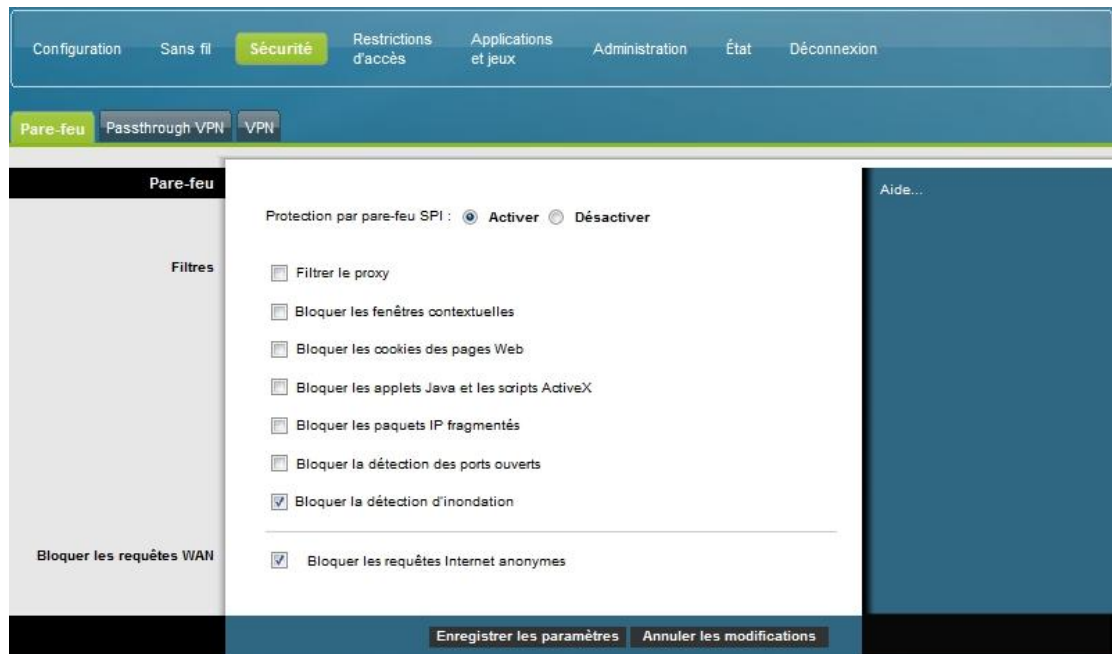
Configuration Sans fil Sécurité Restrictions d'accès Applications et jeux Administration État Déconnexion

Pare-feu Passthrough VPN VPN

Pare-feu

Protection par pare-feu SPI : Activer Désactiver

Aide...

Filtres

Filtrer le proxy

Bloquer les fenêtres contextuelles

Bloquer les cookies des pages Web

Bloquer les applets Java et les scripts ActiveX

Bloquer les paquets IP fragmentés

Bloquer la détection des ports ouverts

Bloquer la détection d'inondation

Bloquer les requêtes WAN

Bloquer les requêtes Internet anonymes

Enregistrer les paramètres Annuler les modifications